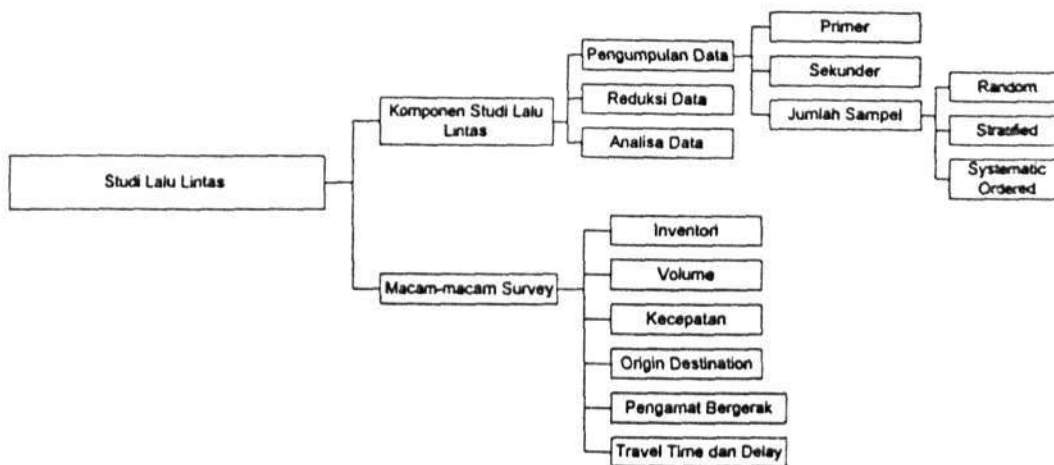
Studi Lalu Lintas

Komponen Studi Lalu Lintas

Pengumpulan Data

Primer

Sekunder

Jumlah Sampel

Random

Stratfied

Systematic Ordered

Reduksi Data

Analisa Data

Macam-macam Survey

Inventori

Volume

Kecepatan

Origin Destination

Pengamat Bergerak

Travel Time dan Delay